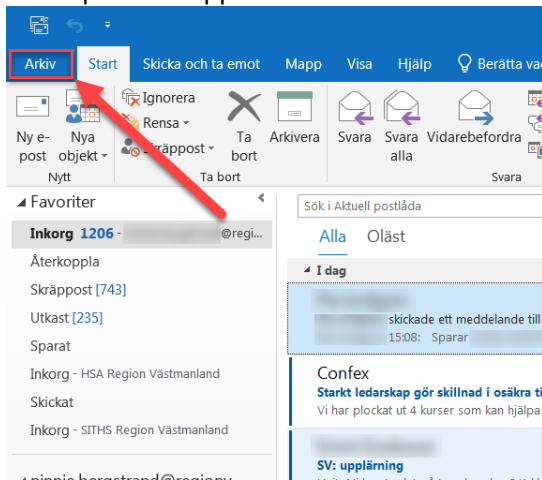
Arkiv Start Skicka och ta emot Mapp Visa Hjälp Berätta vad

Ny e-post Nya objekt
Nytt

Ignorera
Rensa
Skräppost
Ta bort
Arkivera
Ta bort

Svara Svara alla Vidarebefordra
Svara

Favoriter
Inkorg 1206 - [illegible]@regi...
Återkoppla
Skräppost [743]
Utkast [235]
Sparat
Inkorg - HSA Region Västmanland
Skickat
Inkorg - SITHS Region Västmanland

Sök i Aktuell postlåda
Alla Oläst
I dag

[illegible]
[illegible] skickade ett meddelande till
15:08: Sparar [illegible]

Confex
Starkt ledarskap gör skillnad i osäkra ti
Vi har plockat ut 4 kurser som kan hjälpa

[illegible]
SV: upplärning